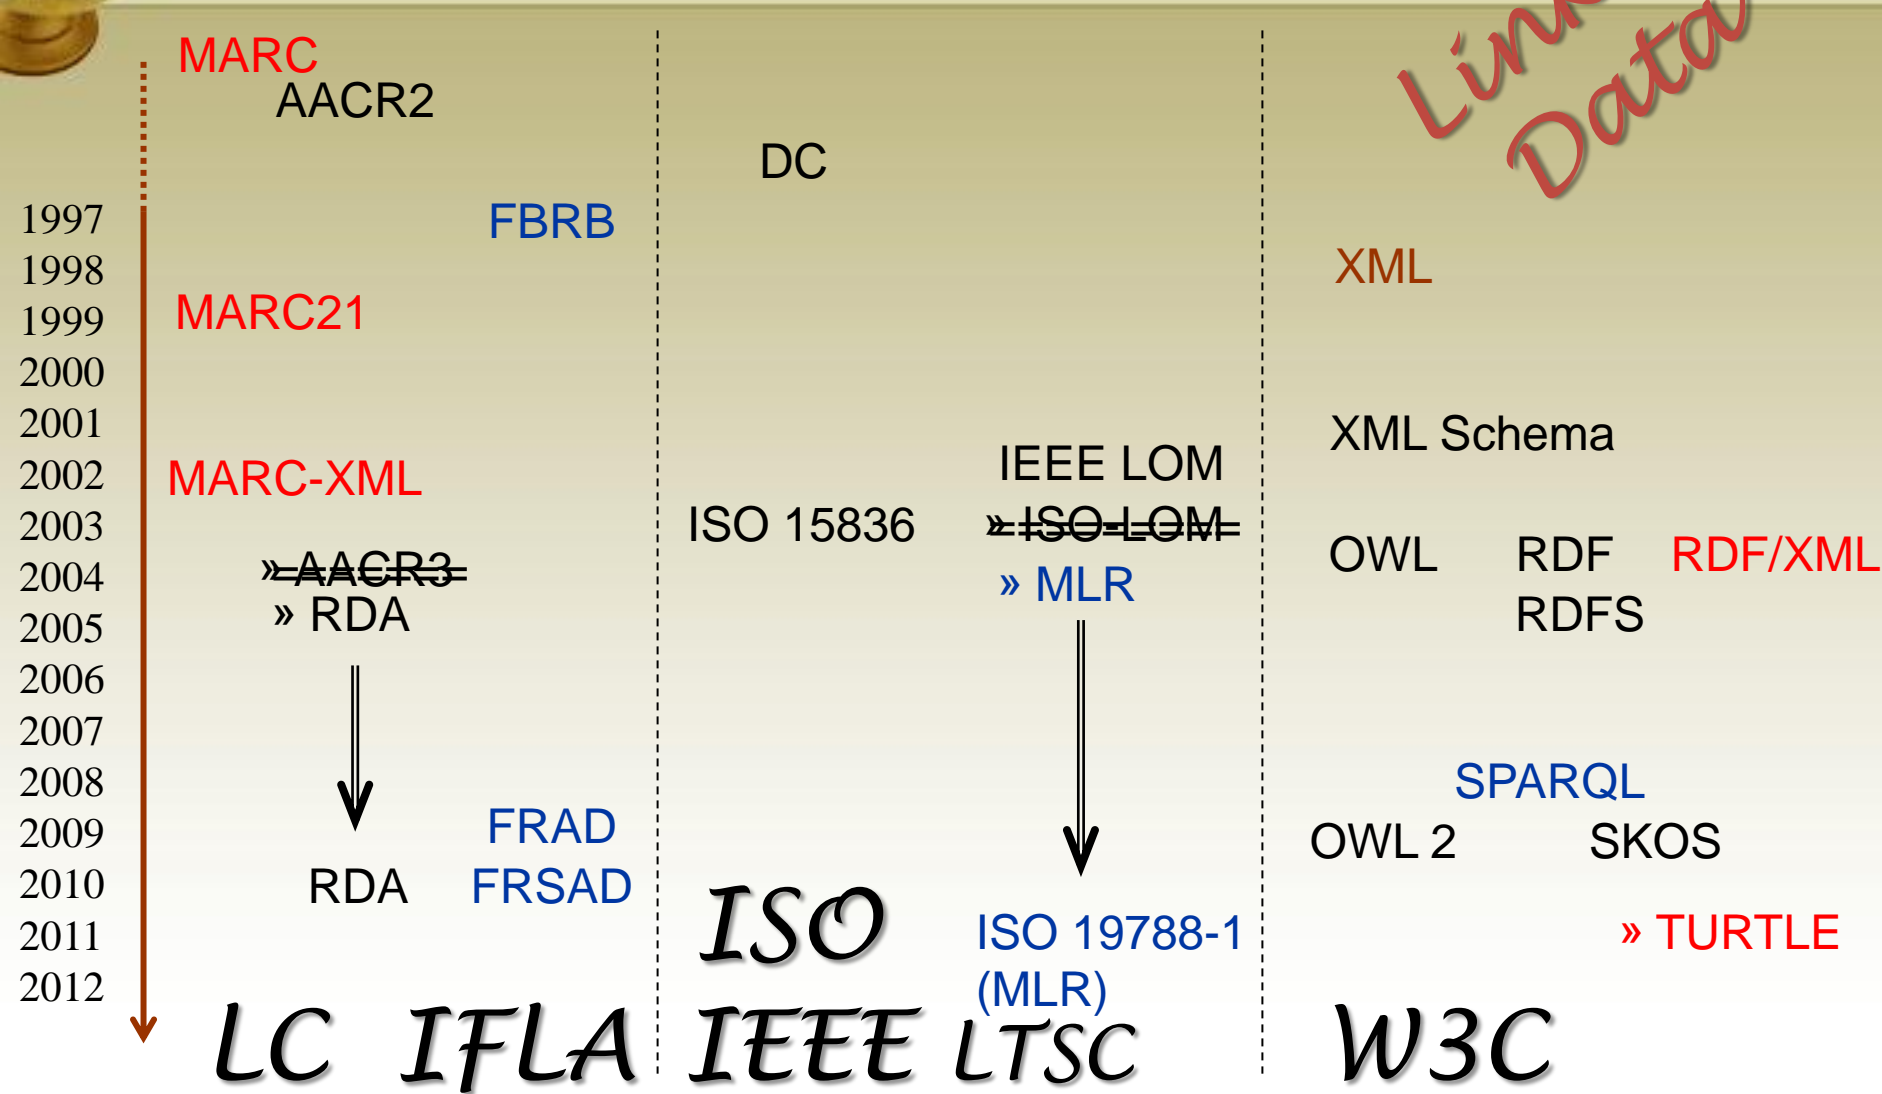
MARC
AACR2

DC

Lin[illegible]
Data

1997
1998
1999
2000
2001
2002
2003
2004
2005
2006
2007
2008
2009
2010
2011
2012

FBRB

MARC21

MARC-XML

» AACR3
» RDA

RDA

FRAD
FRSAD

XML

XML Schema

IEEE LOM
» ISO LOM
» MLR

ISO 15836

OWL
RDF
RDF/XML
RDFS

SPARQL
OWL 2
SKOS

» TURTLE

ISO

ISO 19788-1
(MLR)

LC IFLA IEEE LTSC W3C